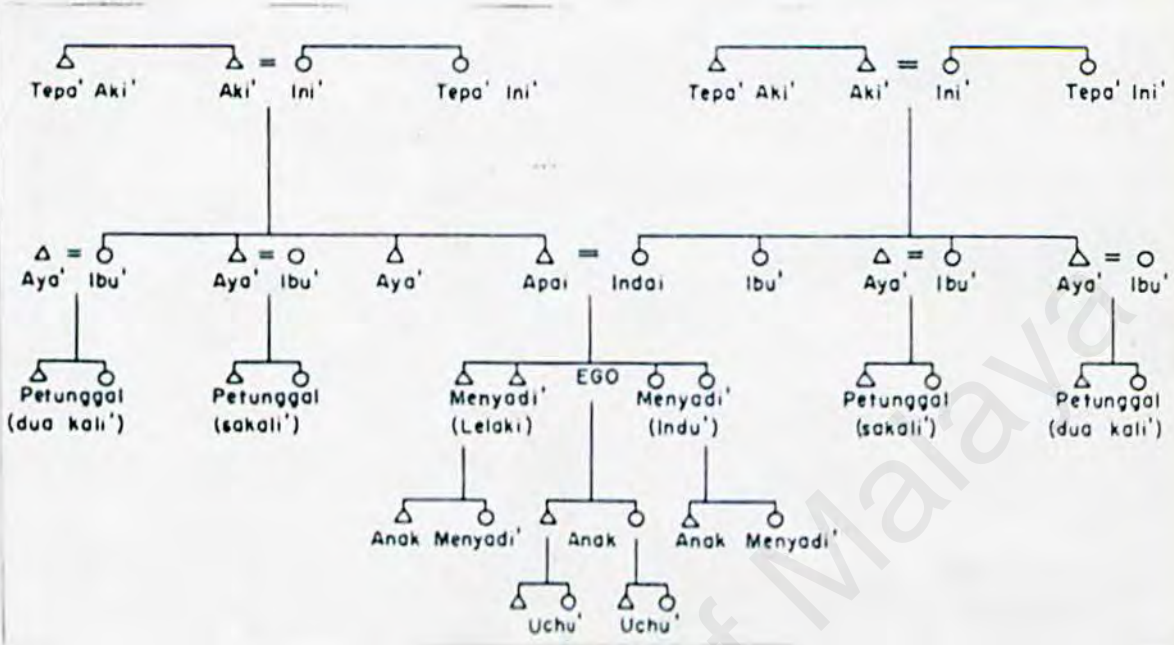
Tepa' Aki'
Aki'
Ini'
Tepa' Ini'
Tepa' Aki'
Aki'
Ini'
Tepa' Ini'

Aya' Ibu'
Aya' Ibu'
Aya'
Apai
Indai
Ibu'
Aya' Ibu'
Aya' Ibu'

Petunggal (dua kali')
Petunggal (sakali')
Menyadi' (Lelaki)
EGO
Menyadi' (Indu')
Petunggal (sakali')
Petunggal (dua kali')

Anak Menyadi'
Anak
Anak Menyadi'

Uchu'
Uchu'

Malaya